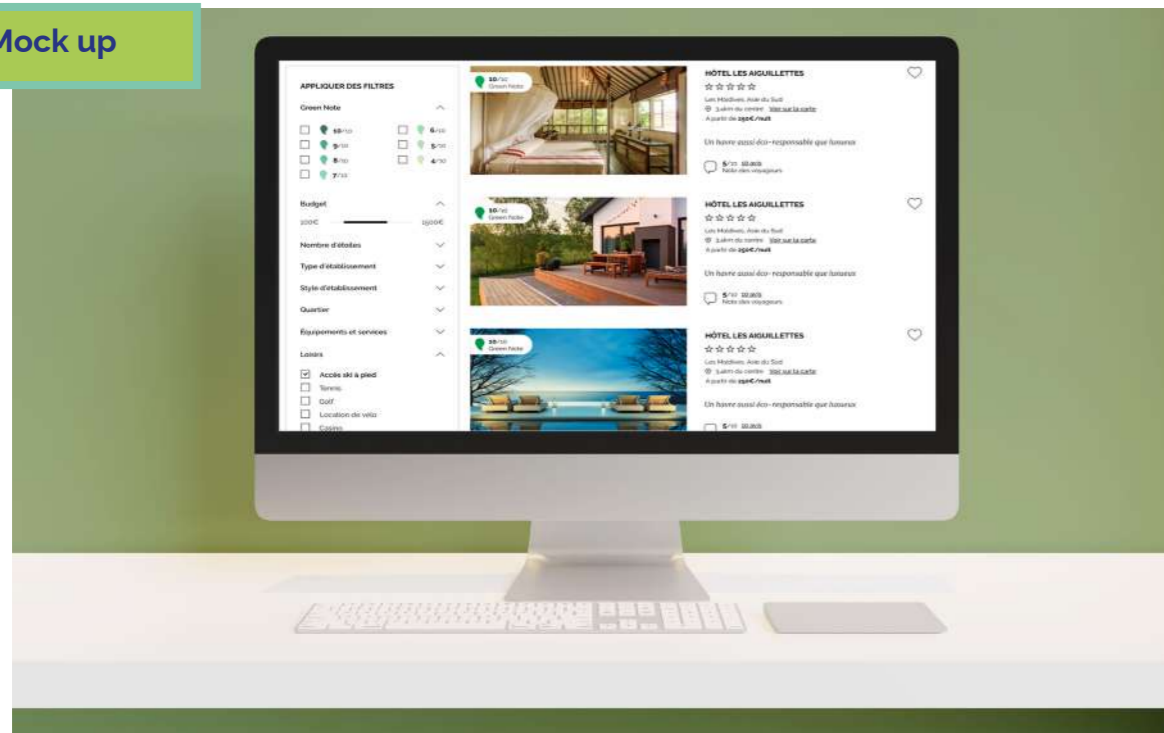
Mock up

APPLIQUER DES FILTRES

Green Note

10/10
6/10
9/10
5/10
8/10
4/10
7/10

Budget

100€
1500€

Nombre d'étoiles

Type d'établissement

Style d'établissement

Quartier

Équipements et services

Loisirs

Accès ski à pied
Tennis
Golf
Location de vélo
Casino

10/10
Green Note

HÔTEL LES AIGUILLETTES
☆☆☆☆☆
Les Maldives, Asie du Sud
3,4km du centre Voir sur la carte
A partir de 250€/nuit

Un havre aussi éco-responsable que luxueux

5/10 10 avis
Note des voyageurs

10/10
Green Note

HÔTEL LES AIGUILLETTES
☆☆☆☆☆
Les Maldives, Asie du Sud
3,4km du centre Voir sur la carte
A partir de 250€/nuit

Un havre aussi éco-responsable que luxueux

5/10 10 avis
Note des voyageurs

10/10
Green Note

HÔTEL LES AIGUILLETTES
☆☆☆☆☆
Les Maldives, Asie du Sud
3,4km du centre Voir sur la carte
A partir de 250€/nuit

Un havre aussi éco-responsable que luxueux

5/10 10 avis